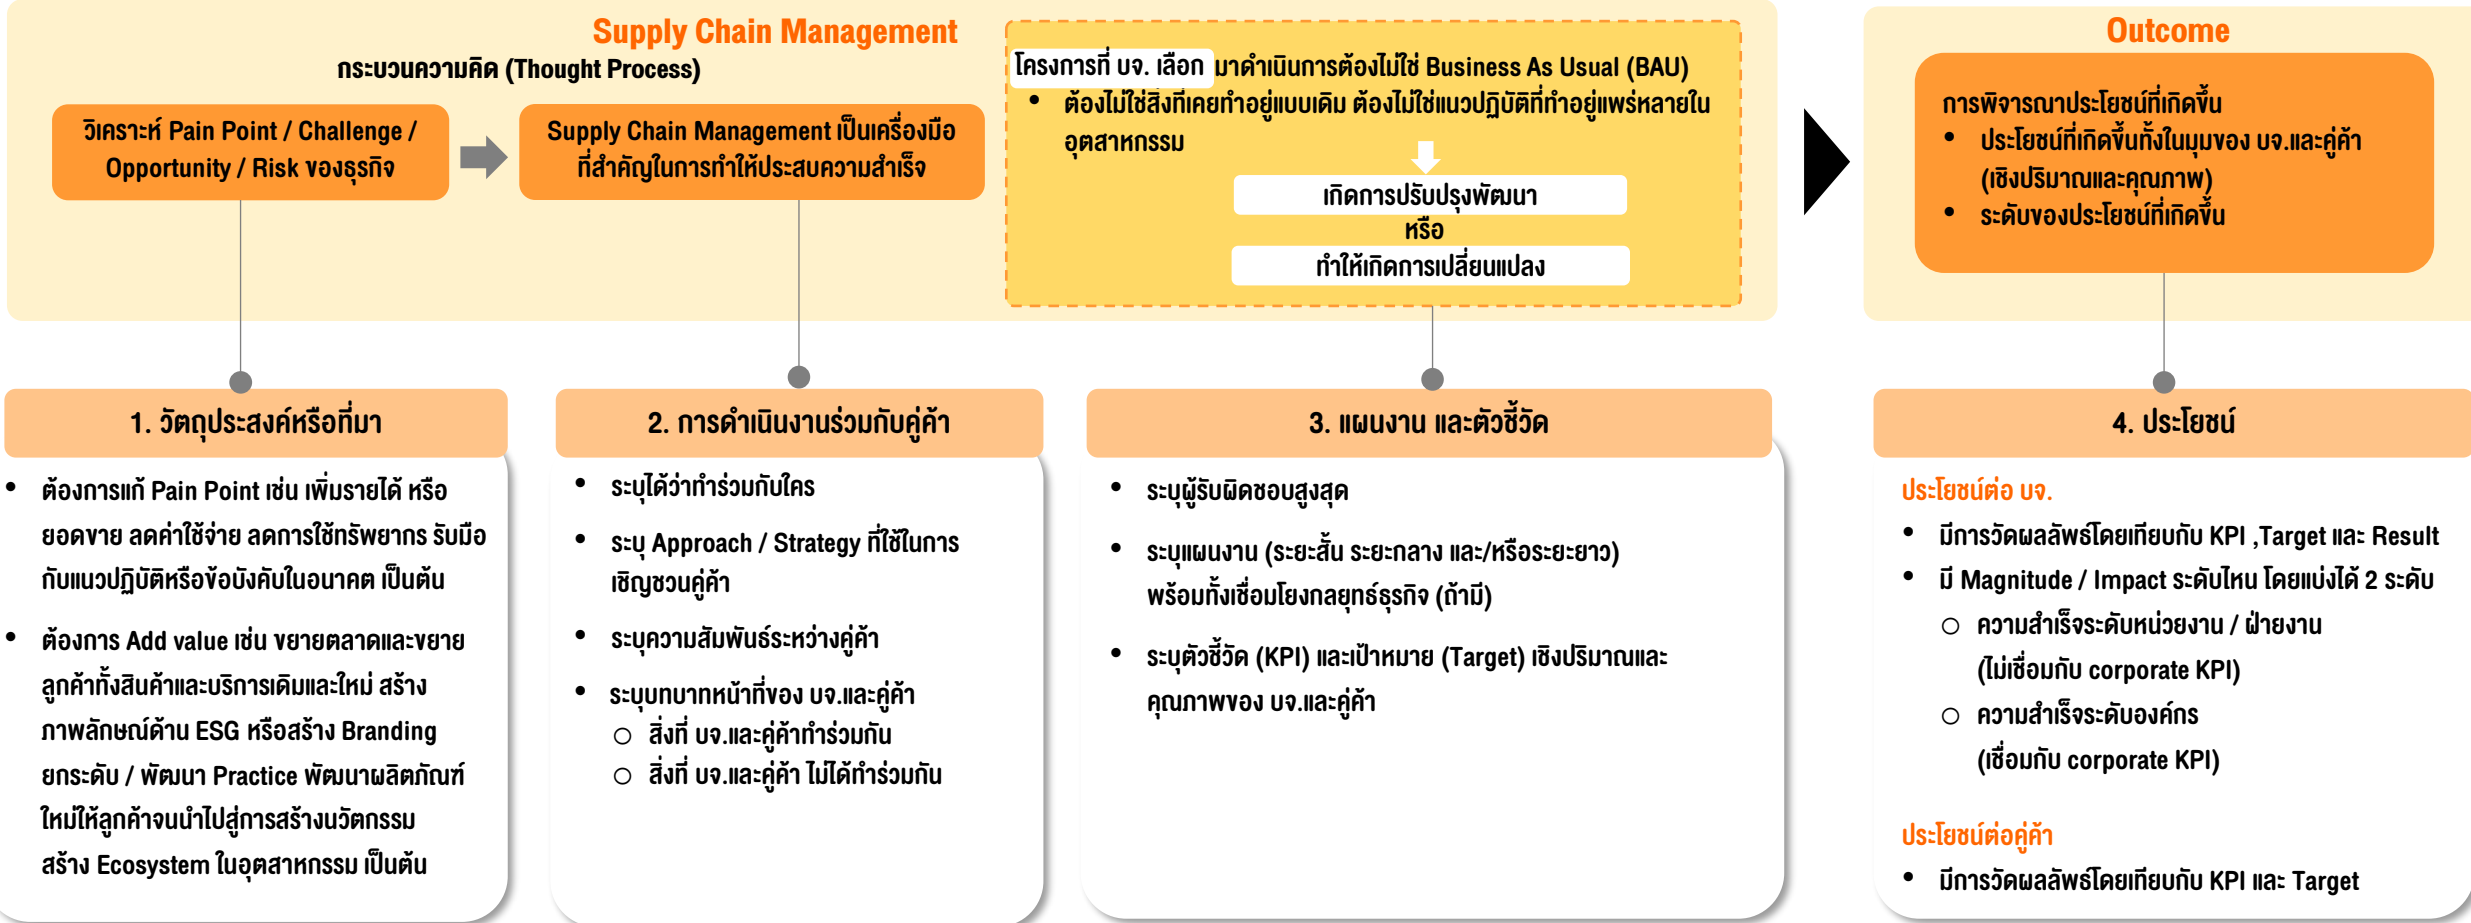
Supply Chain Management

กระบวนความคิด (Thought Process)

วิเคราะห์ Pain Point / Challenge / Opportunity / Risk ของธุรกิจ

Supply Chain Management เป็นเครื่องมือที่สำคัญในการทำให้ประสบความสำเร็จ

โครงการที่ บจ. เลือก มาดำเนินการต้องไม่ใช่ Business As Usual (BAU)
• ต้องไม่ใช่สิ่งที่เคยทำอยู่แบบเดิม ต้องไม่ใช่แนวปฏิบัติที่ทำอยู่แพร่หลายในอุตสาหกรรม

เกิดการปรับปรุงพัฒนา
หรือ
ทำให้เกิดการเปลี่ยนแปลง

Outcome

การพิจารณาประโยชน์ที่เกิดขึ้น
• ประโยชน์ที่เกิดขึ้นทั้งในมุมของ บจ.และคู่ค้า (เชิงปริมาณและคุณภาพ)
• ระดับของประโยชน์ที่เกิดขึ้น

1. วัตถุประสงค์หรือที่มา

• ต้องการแก้ Pain Point เช่น เพิ่มรายได้ หรือ ยอดขาย ลดค่าใช้จ่าย ลดการใช้ทรัพยากร รับมือกับแนวปฏิบัติหรือข้อบังคับในอนาคต เป็นต้น

• ต้องการ Add value เช่น ขยายตลาดและขยายลูกค้าทั้งสินค้าและบริการเดิมและใหม่ สร้างภาพลักษณ์ด้าน ESG หรือสร้าง Branding ยกระดับ / พัฒนา Practice พัฒนาผลิตภัณฑ์ใหม่ให้ลูกค้าจนนำไปสู่การสร้างนวัตกรรม สร้าง Ecosystem ในอุตสาหกรรม เป็นต้น

2. การดำเนินงานร่วมกับคู่ค้า

• ระบุได้ว่าทำร่วมกับใคร
• ระบุ Approach / Strategy ที่ใช้ในการเชิญชวนคู่ค้า
• ระบุความสัมพันธ์ระหว่างคู่ค้า
• ระบุบทบาทหน้าที่ของ บจ.และคู่ค้า
○ สิ่งที่ บจ.และคู่ค้าทำร่วมกัน
○ สิ่งที่ บจ.และคู่ค้า ไม่ได้ทำร่วมกัน

3. แผนงาน และตัวชี้วัด

• ระบุผู้รับผิดชอบสูงสุด
• ระบุแผนงาน (ระยะสั้น ระยะกลาง และ/หรือระยะยาว) พร้อมทั้งเชื่อมโยงกลยุทธ์ธุรกิจ (ถ้ามี)
• ระบุตัวชี้วัด (KPI) และเป้าหมาย (Target) เชิงปริมาณและคุณภาพของ บจ.และคู่ค้า

4. ประโยชน์

ประโยชน์ต่อ บจ.
• มีการวัดผลลัพธ์โดยเทียบกับ KPI ,Target และ Result
• มี Magnitude / Impact ระดับไหน โดยแบ่งได้ 2 ระดับ
○ ความสำเร็จระดับหน่วยงาน / ฝ่ายงาน (ไม่เชื่อมกับ corporate KPI)
○ ความสำเร็จระดับองค์กร (เชื่อมกับ corporate KPI)

ประโยชน์ต่อคู่ค้า
• มีการวัดผลลัพธ์โดยเทียบกับ KPI และ Target